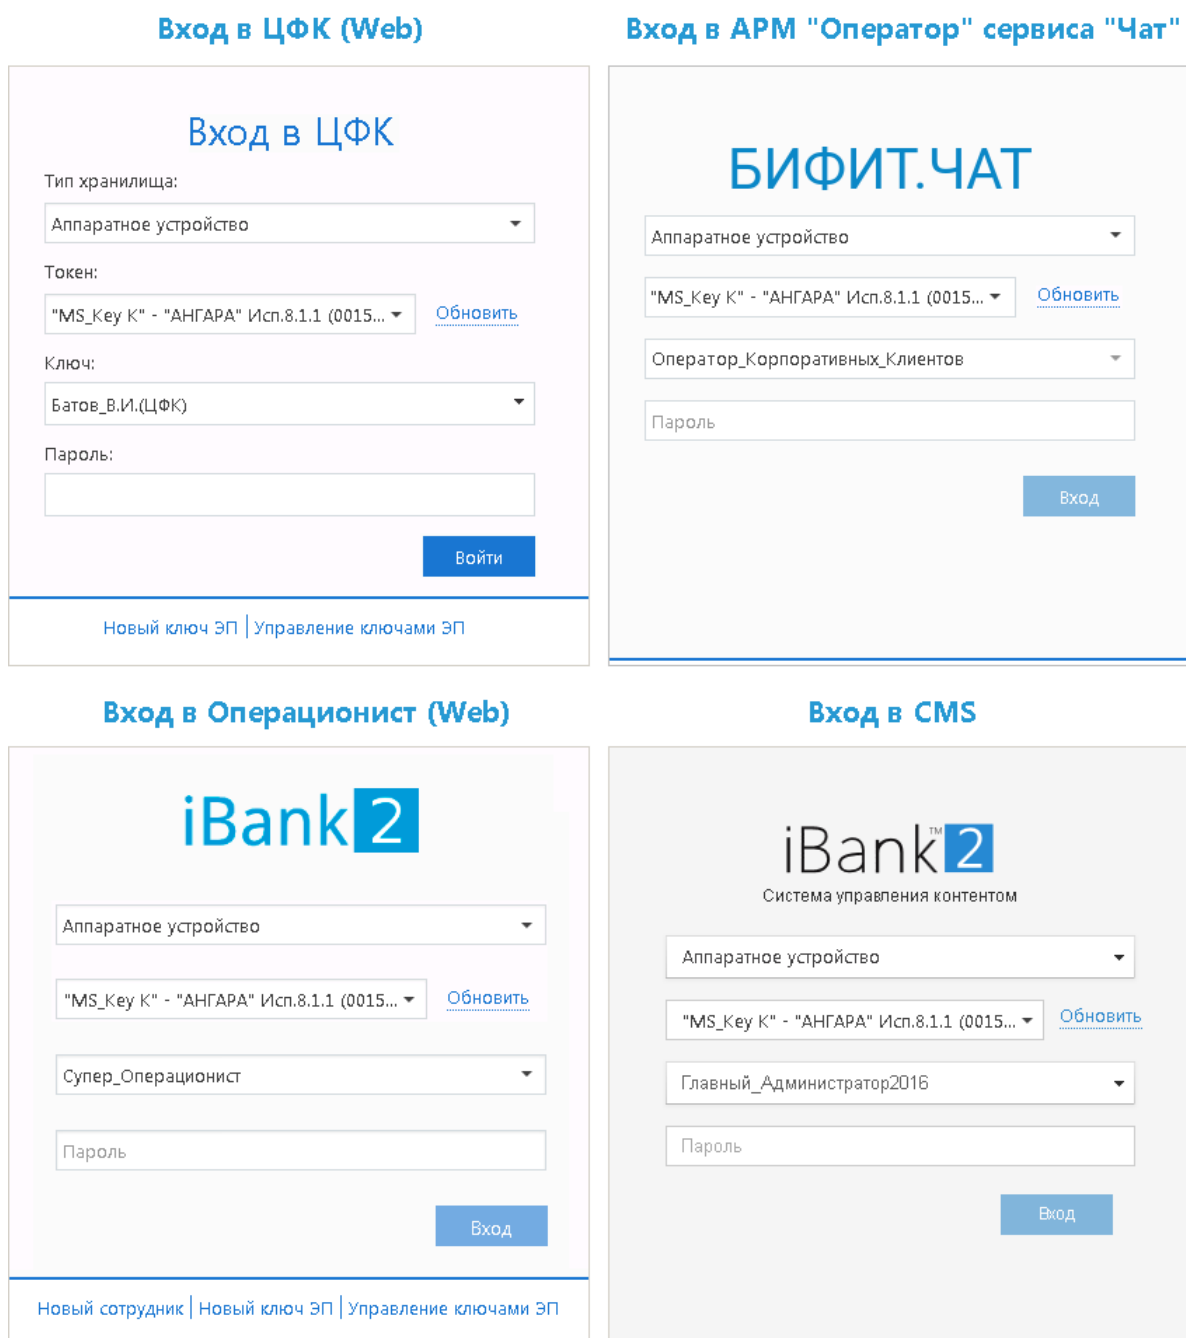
Вход в ЦФК (Web)

Вход в ЦФК

Тип хранилища:

Аппаратное устройство

Токен:

"MS_Key K" - "АНГАРА" Исп.8.1.1 (0015...

Обновить

Ключ:

Батов_В.И.(ЦФК)

Пароль:

Войти

Новый ключ ЭП | Управление ключами ЭП

Вход в АРМ "Оператор" сервиса "Чат"

БИФИТ.ЧАТ

Аппаратное устройство

"MS_Key K" - "АНГАРА" Исп.8.1.1 (0015...

Обновить

Оператор_Корпоративных_Клиентов

Пароль

Вход

Вход в Операционист (Web)

iBank 2

Аппаратное устройство

"MS_Key K" - "АНГАРА" Исп.8.1.1 (0015...

Обновить

Супер_Операционист

Пароль

Вход

Новый сотрудник | Новый ключ ЭП | Управление ключами ЭП

Вход в CMS

iBank™ 2

Система управления контентом

Аппаратное устройство

"MS_Key K" - "АНГАРА" Исп.8.1.1 (0015...

Обновить

Главный_Администратор2016

Пароль

Вход